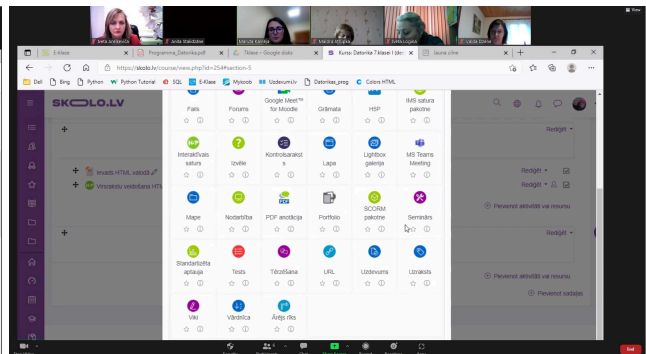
Iveta Arklonoviča
Anita Staloždane
Marija Kaziņa
Marina Kivilova
Sveta Logina
Vaida Dzene
View

E-klase
Programme_Datorika.pdf
Tālaie – Google disks
Kurss: Datorika 7.klasei I daļa
Jauna cilne

https://skolo.lv/course/view.php?id=254#section-5

Dell
Bing
Python
Python Tutorial
SQL
E-klase
Mykoob
Uzdevumi.lv
Datorikas_prog
Colors HTML

SKOLO.LV

Fails
Forums
Google Meet™ for Moodle
Grāmata
H5P
IMS satura paketne

Interaktīvais saturs
Izvēle
Kontrolsaraksts
Lapa
Lightbox galerija
MS Teams Meeting

Mape
Nodarbība
PDF anotācija
Portfolio
SCORM paketne
Seminārs

Standartizēta aptauja
Tests
Tērzēšana
URL
Uzdevums
Uzskaits

Viki
Vārdnīca
Ārējs rīks

Rediģēt
Ievads HTML valodā
Vinciaklu veldošana HTML
Rediģēt
Rediģēt
Pievienot aktivitāti vai resursu
Rediģēt
Pievienot aktivitāti vai resursu
Pievienot sadaļu

End